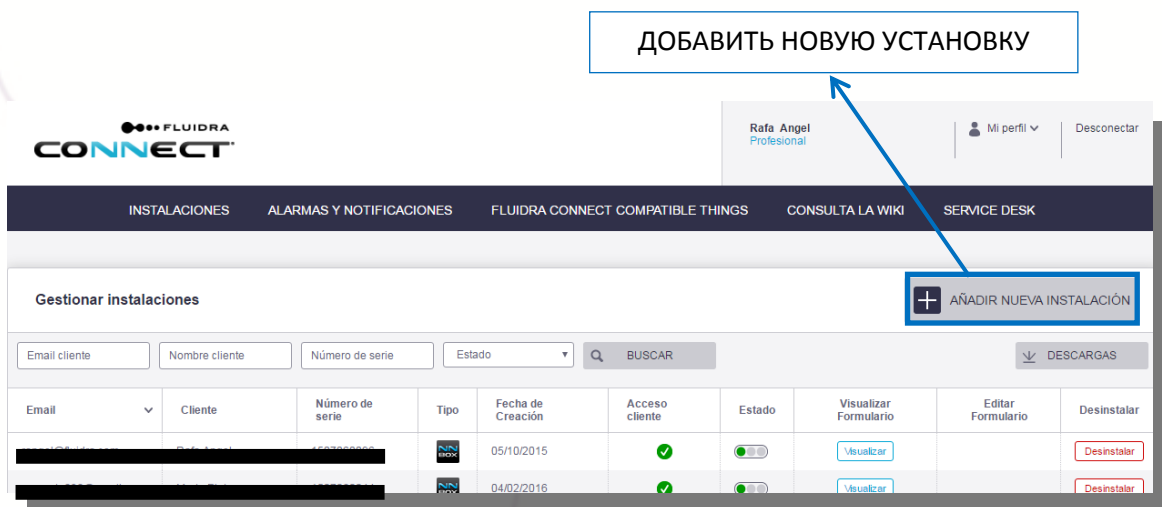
ДОБАВИТЬ НОВУЮ УСТАНОВКУ

FLUIDRA CONNECT

Rafa Angel
Profesional

Mi perfil

Desconectar

INSTALACIONES ALARMAS Y NOTIFICACIONES FLUIDRA CONNECT COMPATIBLE THINGS CONSULTA LA WIKI SERVICE DESK

Gestionar instalaciones

AÑADIR NUEVA INSTALACIÓN

Email cliente | Nombre cliente | Número de serie | Estado | BUSCAR

DESCARGAS

| Email | Cliente | Número de serie | Tipo | Fecha de Creación | Acceso cliente | Estado | Visualizar Formulario | Editar Formulario | Desinstalar |
|---|---|---|---|---|---|---|---|---|---|
| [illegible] | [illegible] | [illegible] | NN BOX | 05/10/2015 | | | Visualizar | | Desinstalar |
| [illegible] | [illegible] | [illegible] | NN BOX | 04/02/2016 | | | Visualizar | | Desinstalar |